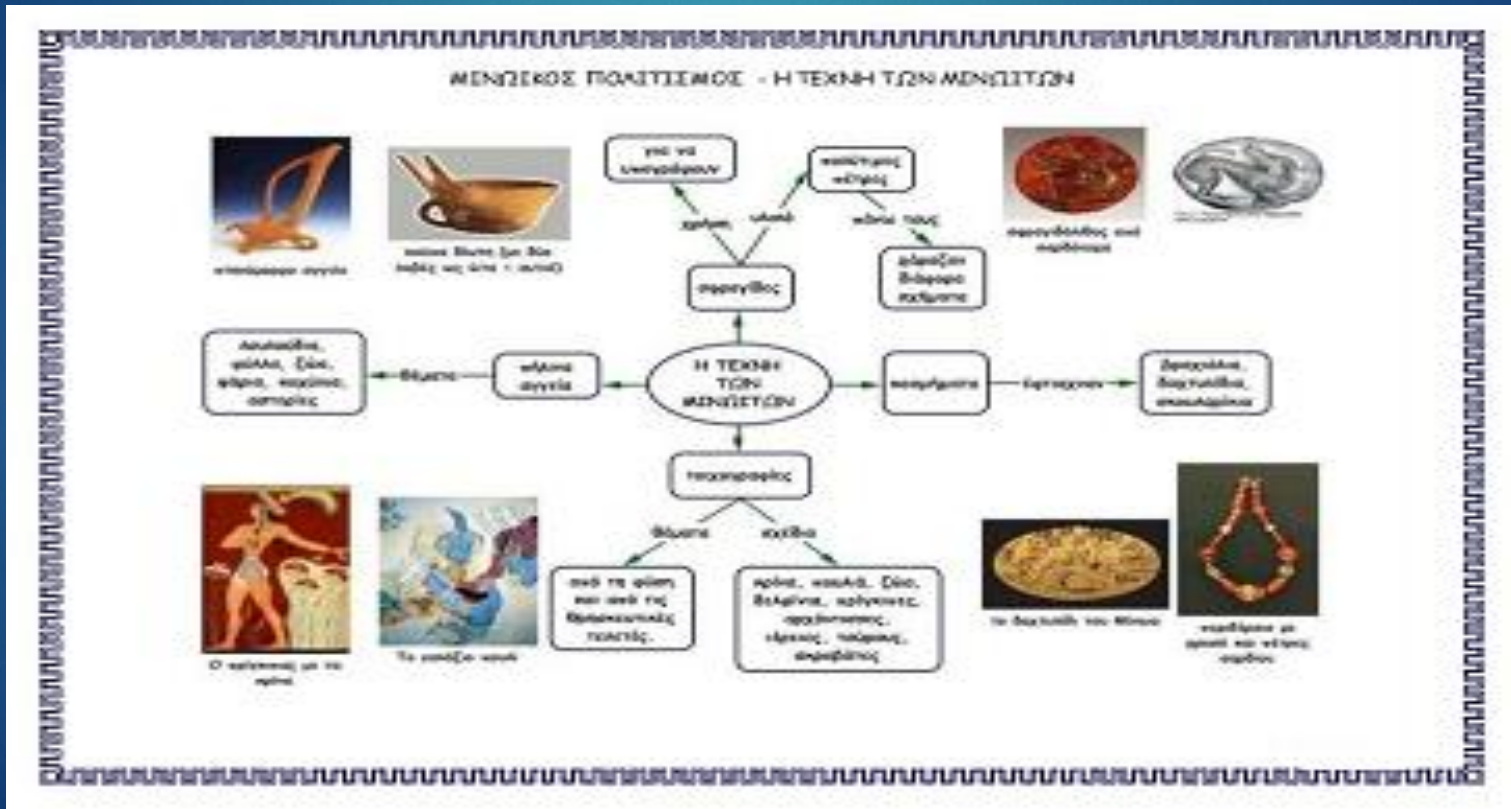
ΜΙΝΩΙΚΟΣ ΠΟΛΙΤΙΣΜΟΣ - Η ΤΕΧΝΗ ΤΩΝ ΜΙΝΩΙΤΩΝ

για να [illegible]

πολύτιμος λίθος

χρήση

υλικό

χάραζαν διάφορα σχήματα

σφραγίδα

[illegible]

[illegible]

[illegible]

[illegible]

λουλούδια, φύλλα, ζώα, ψάρια, χταπόδια, σπιράλ

θέματα

πήλινα αγγεία

Η ΤΕΧΝΗ ΤΩΝ ΜΙΝΩΙΤΩΝ

κοσμήματα

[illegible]

βραχιόλια, δαχτυλίδια, σκουλαρίκια

τοιχογραφίες

θέματα

σχέδια

από τη φύση και από τις θρησκευτικές τελετές.

κρίνα, πουλιά, ζώα, δελφίνια, κρόκους, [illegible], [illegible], ταύρους, ακροβάτες

Ο πρίγκιπας με τα κρίνα

Το γαλάζιο πουλί

το δαχτυλίδι του Μίνωα

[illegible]